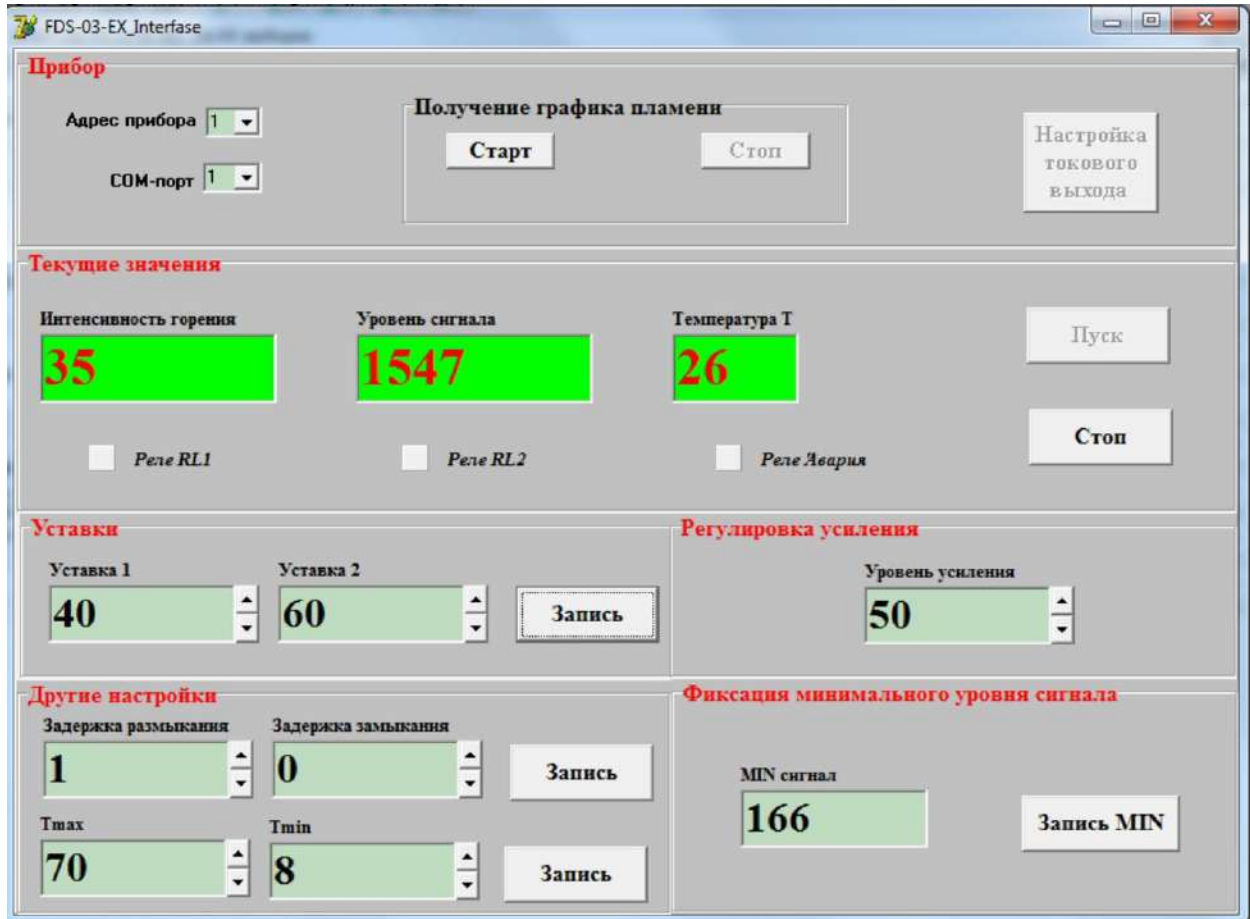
FDS-03-EX_Interfase

Прибор

Адрес прибора 1

COM-порт 1

Получение графика пламени

Старт

Стоп

Настройка токового выхода

Текущие значения

Интенсивность горения
35

Уровень сигнала
1547

Температура Т
26

Пуск

Стоп

Реле RL1

Реле RL2

Реле Авария

Уставки

Уставка 1
40

Уставка 2
60

Запись

Регулировка усиления

Уровень усиления
50

Другие настройки

Задержка размыкания
1

Задержка замыкания
0

Запись

Tmax
70

Tmin
8

Запись

Фиксация минимального уровня сигнала

MIN сигнал
166

Запись MIN